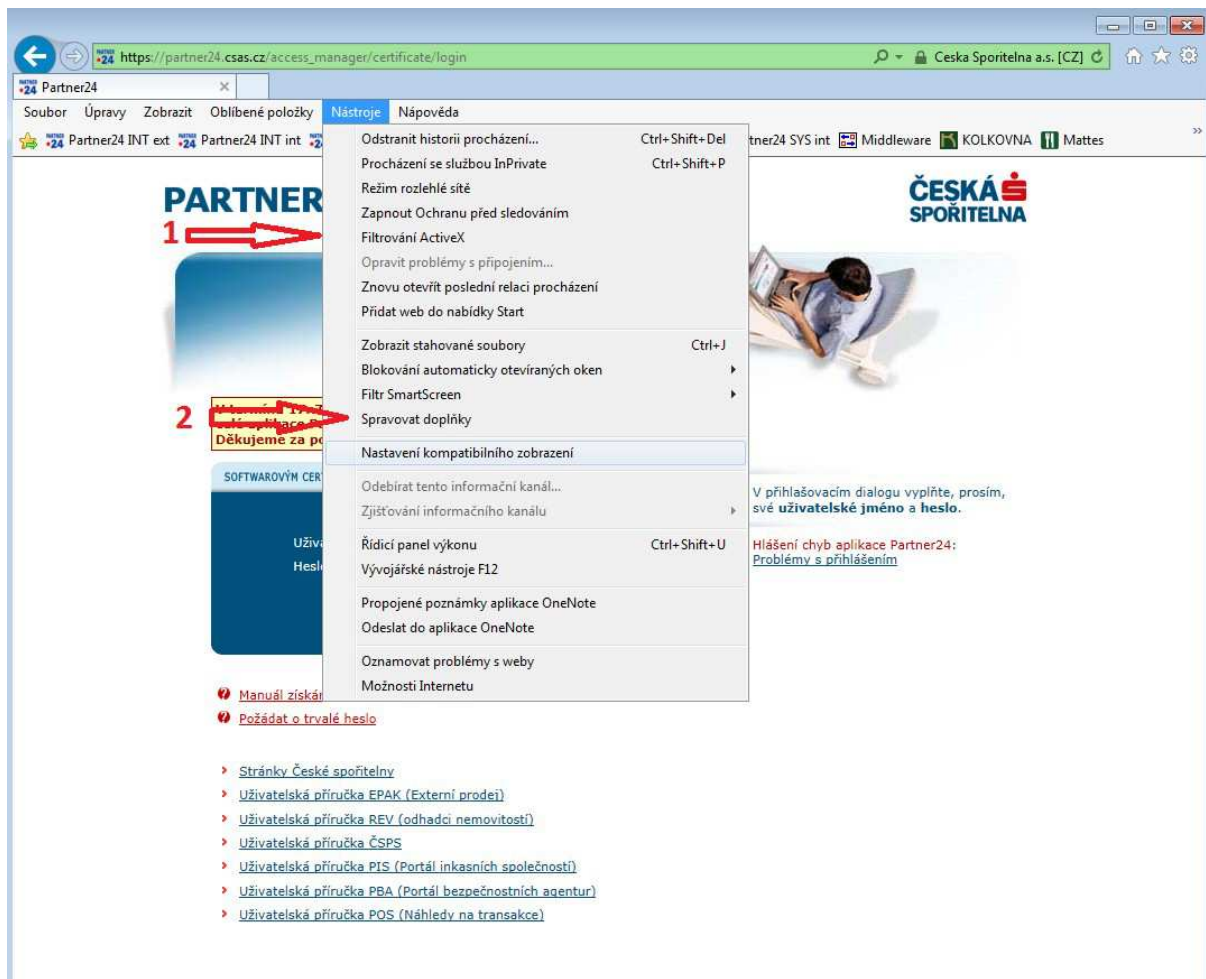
https://partner24.csas.cz/access_manager/certificate/login
Ceska Sporitelna a.s. [CZ]

Partner24

Soubor Úpravy Zobrazit Oblíbené položky Nástroje Nápověda

Partner24 INT ext Partner24 INT int tner24 SYS int Middleware KOLKOVNA Mattes

Odstranit historii procházení... Ctrl+Shift+Del
Procházení se službou InPrivate Ctrl+Shift+P
Režim rozlehlé sítě
Zapnout Ochranu před sledováním
Filtrování ActiveX
Opravit problémy s připojením...
Znovu otevřít poslední relaci procházení
Přidat web do nabídky Start
Zobrazit stahované soubory Ctrl+J
Blokování automaticky otevíraných oken
Filtr SmartScreen
Spravovat doplňky
Nastavení kompatibilního zobrazení
Odebírat tento informační kanál...
Zjišťování informačního kanálu
Řídicí panel výkonu Ctrl+Shift+U
Vývojářské nástroje F12
Propojené poznámky aplikace OneNote
Odeslat do aplikace OneNote
Oznamovat problémy s weby
Možnosti Internetu

PARTNER

ČESKÁ SPOŘITELNA

1

2

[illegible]
Děkujeme za po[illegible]

SOFTWAROVÝM CER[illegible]

Uživa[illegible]
Hesl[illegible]

V přihlašovacím dialogu vyplňte, prosím, své uživatelské jméno a heslo.

Hlášení chyb aplikace Partner24:
Problémy s přihlášením

Manuál získá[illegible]
Požádat o trvalé heslo

Stránky České spořitelny
Uživatelská příručka EPAK (Externí prodej)
Uživatelská příručka REV (odhadci nemovitostí)
Uživatelská příručka ČSPS
Uživatelská příručka PIS (Portál inkasních společností)
Uživatelská příručka PBA (Portál bezpečnostních agentur)
Uživatelská příručka POS (Náhledy na transakce)